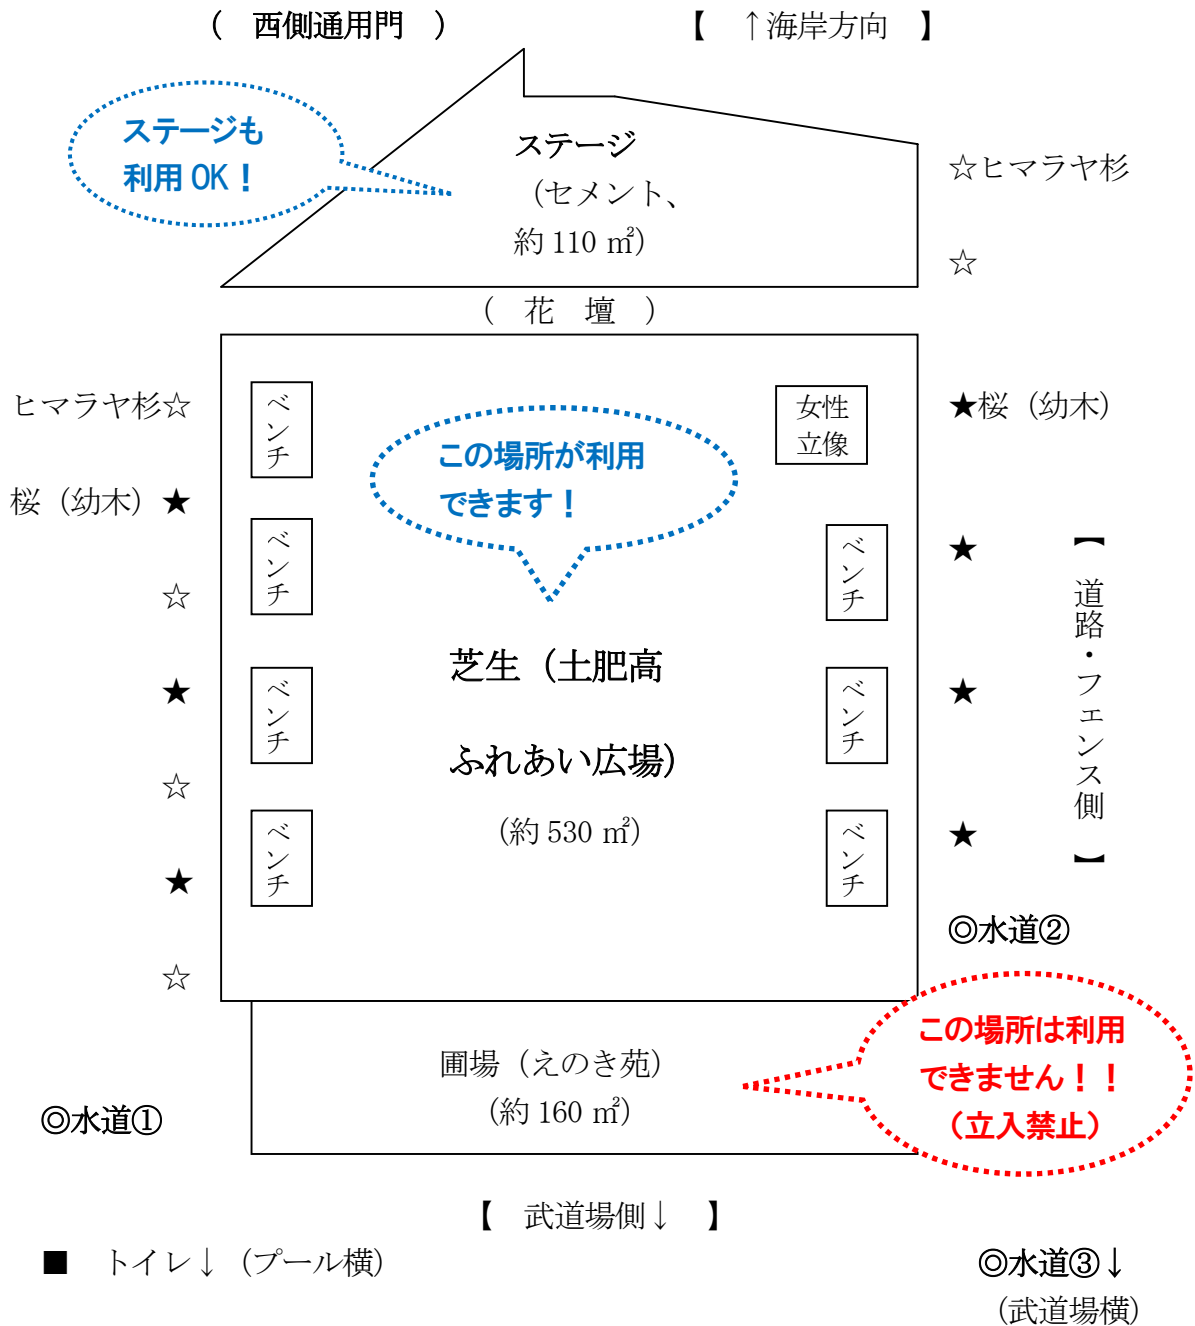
（　西側通用門　）

【　↑海岸方向　】

ステージも利用 OK！

ステージ（セメント、約 110 ㎡）

☆ヒマラヤ杉

☆

（　花　壇　）

ヒマラヤ杉☆

★桜（幼木）

ベンチ

女性立像

この場所が利用できます！

桜（幼木）★

ベンチ

ベンチ

★

☆

【道路・フェンス側】

芝生（土肥高ふれあい広場）

★

ベンチ

ベンチ

★

（約 530 ㎡）

☆

ベンチ

ベンチ

★

★

◎水道②

☆

圃場（えのき苑）（約 160 ㎡）

この場所は利用できません！！（立入禁止）

◎水道①

【　武道場側↓　】

■　トイレ↓（プール横）

◎水道③↓（武道場横）